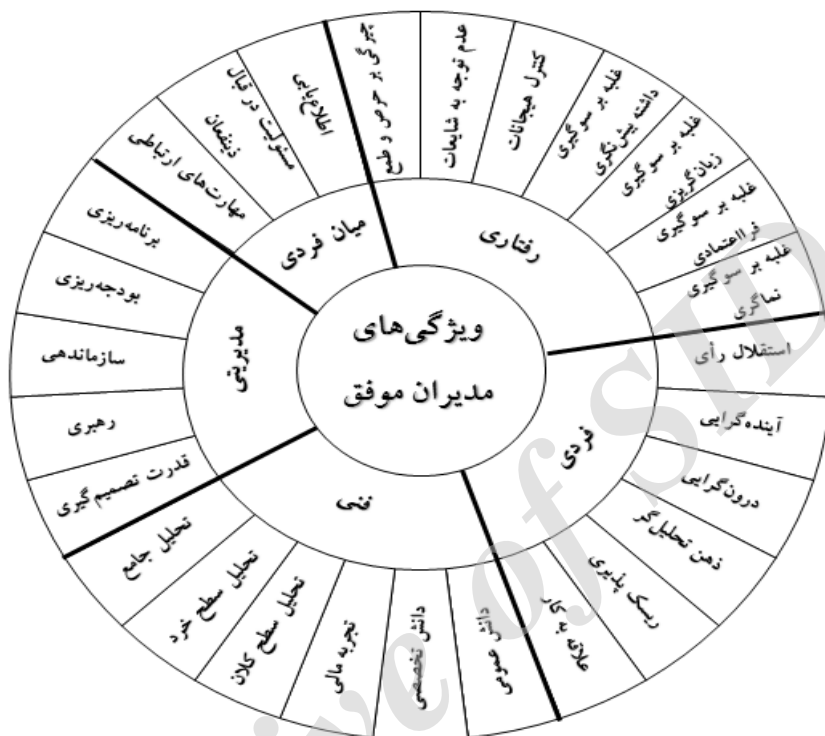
ویژگی‌های مدیران موفق

رفتاری
عدم توجه به شایعات
کنترل هیجانات
غلبه بر سوگیری داشته پیش‌نگری
غلبه بر سوگیری زیان‌گریزی
غلبه بر سوگیری فرااعتمادی
غلبه بر سوگیری نماگری

فردی
استقلال رأی
آینده‌گرایی
درون‌گرایی
ذهن تحلیل‌گر
ریسک پذیری
علاقه به کار

فنی
دانش عمومی
دانش تخصصی
تجربه مالی
تحلیل سطح کلان
تحلیل سطح خرد
تحلیل جامع

مدیریتی
قدرت تصمیم‌گیری
رهبری
سازماندهی
بودجه‌ریزی
برنامه‌ریزی

میان فردی
مهارت‌های ارتباطی
مسئولیت در قبال ذینفعان
اطلاع‌یابی
چیرگی بر حرص و طمع

www.SID.ir